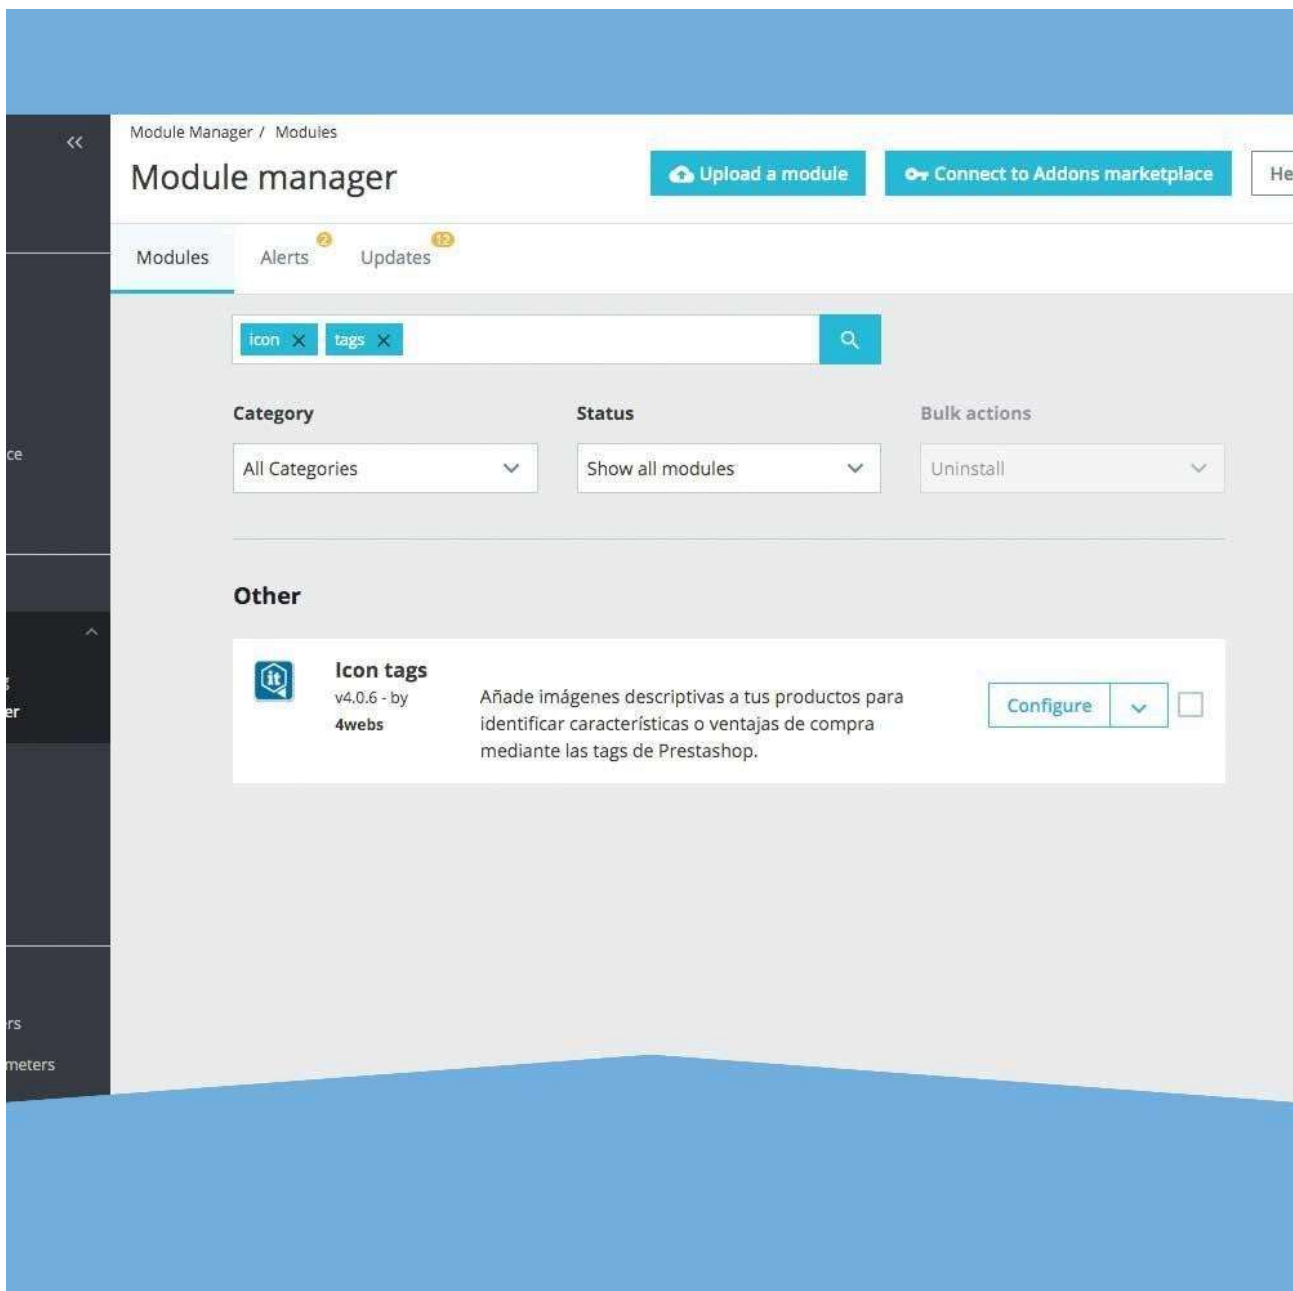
«

ce

er

rs
meters

Module Manager / Modules

Module manager

Upload a module

Connect to Addons marketplace

He

Modules

Alerts 2

Updates 12

icon ×

tags ×

Category

All Categories

Status

Show all modules

Bulk actions

Uninstall

Other

Icon tags
v4.0.6 - by
4webs

Añade imágenes descriptivas a tus productos para identificar características o ventajas de compra mediante las tags de Prestashop.

Configure